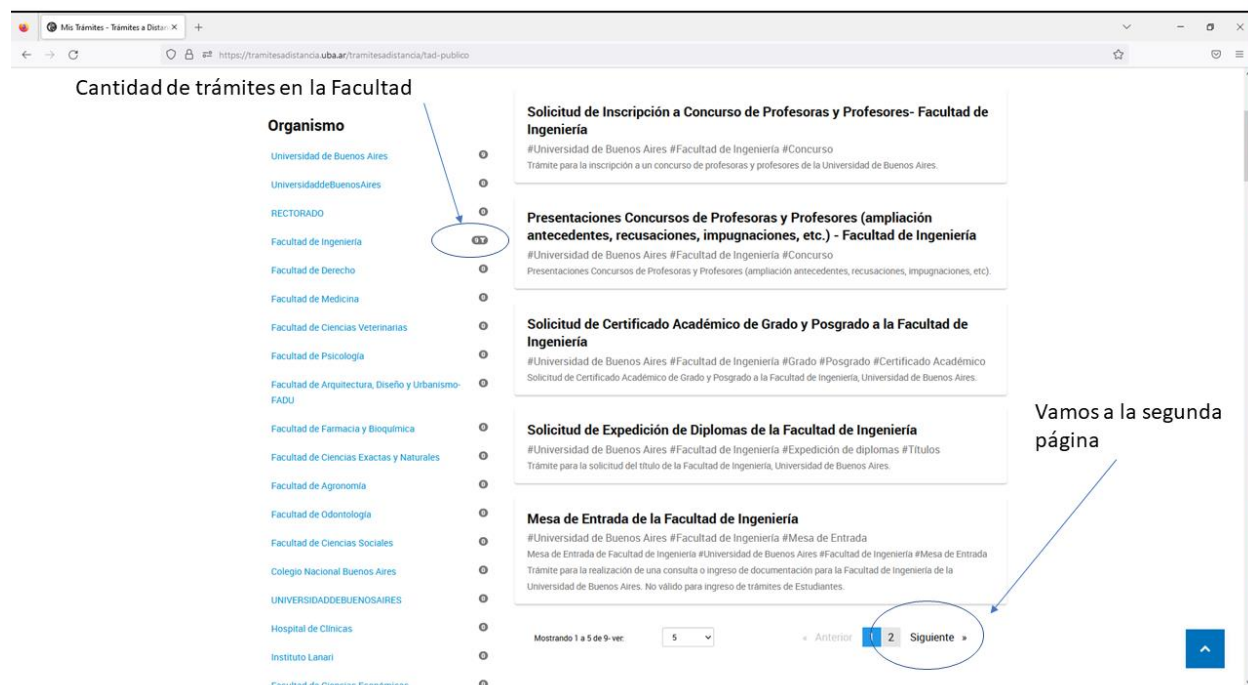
Mis Trámites - Trámites a Distan ×

https://tramitesadistancia.uba.ar/tramitesadistancia/tad-publico

Cantidad de trámites en la Facultad

Organismo

Universidad de Buenos Aires 0
UniversidaddeBuenosAires 0
RECTORADO 0
Facultad de Ingeniería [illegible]
Facultad de Derecho 0
Facultad de Medicina 0
Facultad de Ciencias Veterinarias 0
Facultad de Psicología 0
Facultad de Arquitectura, Diseño y Urbanismo-FADU 0
Facultad de Farmacia y Bioquímica 0
Facultad de Ciencias Exactas y Naturales 0
Facultad de Agronomía 0
Facultad de Odontología 0
Facultad de Ciencias Sociales 0
Colegio Nacional Buenos Aires 0
UNIVERSIDADDEBUENOSAIRES 0
Hospital de Clínicas 0
Instituto Lanari 0
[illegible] 0

Solicitud de Inscripción a Concurso de Profesoras y Profesores- Facultad de Ingeniería
#Universidad de Buenos Aires #Facultad de Ingeniería #Concurso
Trámite para la inscripción a un concurso de profesoras y profesores de la Universidad de Buenos Aires.

Presentaciones Concursos de Profesoras y Profesores (ampliación antecedentes, recusaciones, impugnaciones, etc.) - Facultad de Ingeniería
#Universidad de Buenos Aires #Facultad de Ingeniería #Concurso
Presentaciones Concursos de Profesoras y Profesores (ampliación antecedentes, recusaciones, impugnaciones, etc).

Solicitud de Certificado Académico de Grado y Posgrado a la Facultad de Ingeniería
#Universidad de Buenos Aires #Facultad de Ingeniería #Grado #Posgrado #Certificado Académico
Solicitud de Certificado Académico de Grado y Posgrado a la Facultad de Ingeniería, Universidad de Buenos Aires.

Solicitud de Expedición de Diplomas de la Facultad de Ingeniería
#Universidad de Buenos Aires #Facultad de Ingeniería #Expedición de diplomas #Títulos
Trámite para la solicitud del título de la Facultad de Ingeniería, Universidad de Buenos Aires.

Vamos a la segunda página

Mesa de Entrada de la Facultad de Ingeniería
#Universidad de Buenos Aires #Facultad de Ingeniería #Mesa de Entrada
Mesa de Entrada de Facultad de Ingeniería #Universidad de Buenos Aires #Facultad de Ingeniería #Mesa de Entrada Trámite para la realización de una consulta o ingreso de documentación para la Facultad de Ingeniería de la Universidad de Buenos Aires. No válido para ingreso de trámites de Estudiantes.

Mostrando 1 a 5 de 9- ver: 5

« Anterior 1 2 Siguiente »